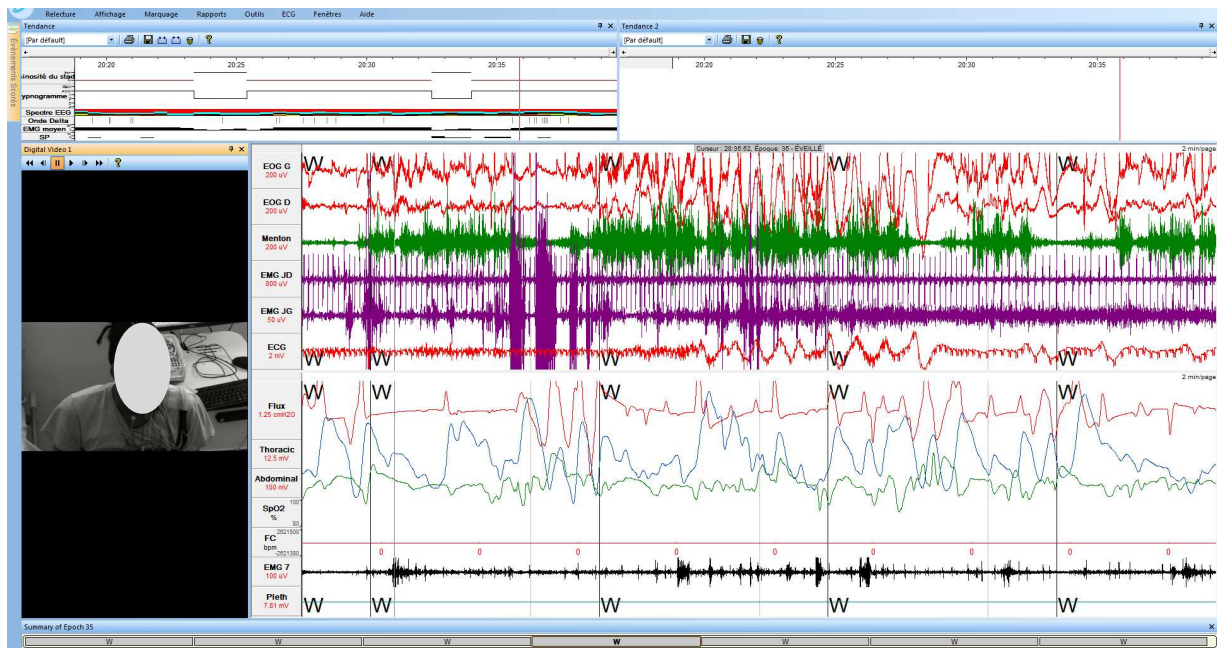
Relecture Affichage Marquage Rapports Outils ECG Fenêtres Aide

Tendance
[Par défaut]
20:20 20:25 20:30 20:35
inosité du stad
ypnogramme
Spectre EEG
Onde Delta
EMG moyen
SP

Tendance 2
[Par défaut]
20:20 20:25 20:30 20:35

Événements Scorés

Digital Video 1

Curseur : 20:35:52, Époque: 35 - ÉVEILLÉ
2 min/page

EOG G
200 uV
EOG D
200 uV
Menton
200 uV
EMG JD
800 uV
EMG JG
50 uV
ECG
2 mV

W W W W W
W W W W W

2 min/page
Flux
1.25 cmH2O
Thoracic
12.5 mV
Abdominal
100 mV
SpO2
%
100
50
FC
bpm
2621500
2621380
EMG 7
100 uV
Pleth
7.81 mV

W W W W W
0 0 0 0 0 0 0 0 0
W W W W W

Summary of Epoch 35
W W W W W W W W